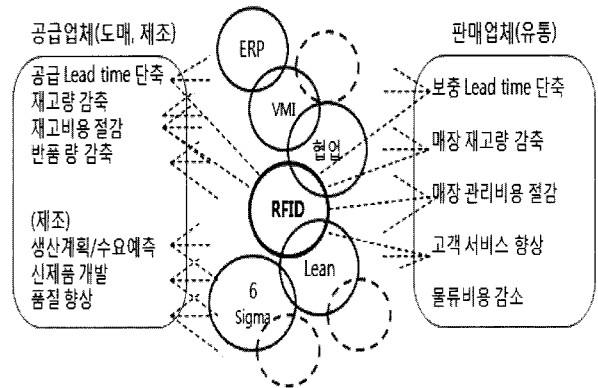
공급업체(도매, 제조)

공급 Lead time 단축
재고량 감축
재고비용 절감
반품 량 감축

(제조)
생산계획/수요예측
신제품 개발
품질 향상

ERP
VMI
협업
RFID
Lean
6 Sigma

판매업체(유통)

보충 Lead time 단축
매장 재고량 감축
매장 관리비용 절감
고객 서비스 향상
물류비용 감소